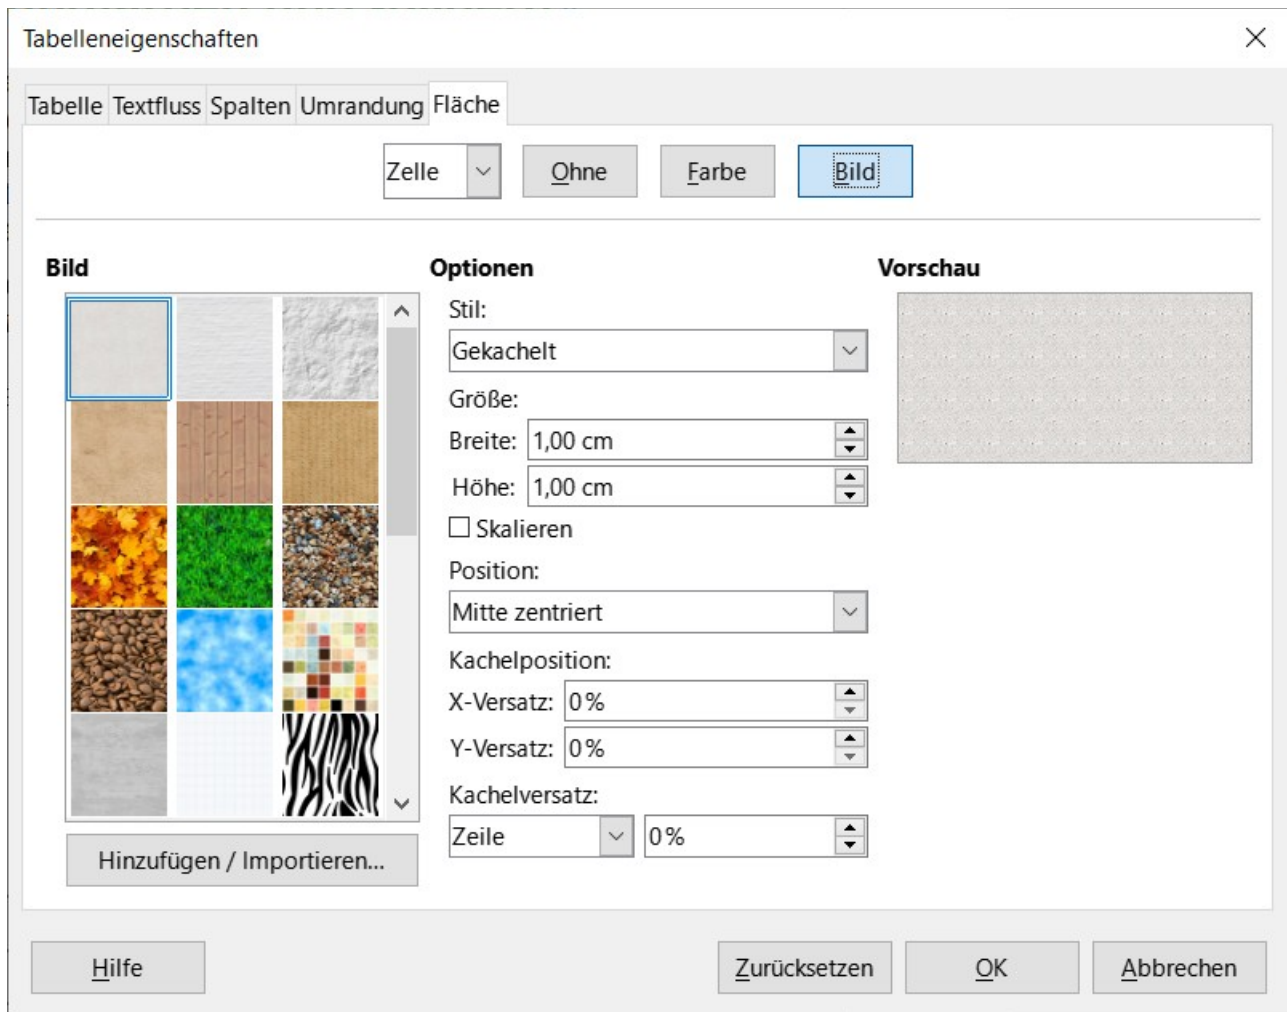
Tabelleneigenschaften

Tabelle Textfluss Spalten Umrandung Fläche

Zelle Ohne Farbe Bild

Bild

Optionen

Stil:

Gekachelt

Größe:

Breite: 1,00 cm

Höhe: 1,00 cm

Skalieren

Position:

Mitte zentriert

Kachelposition:

X-Versatz: 0%

Y-Versatz: 0%

Kachelversatz:

Zeile 0%

Vorschau

Hinzufügen / Importieren...

Hilfe

Zurücksetzen OK Abbrechen